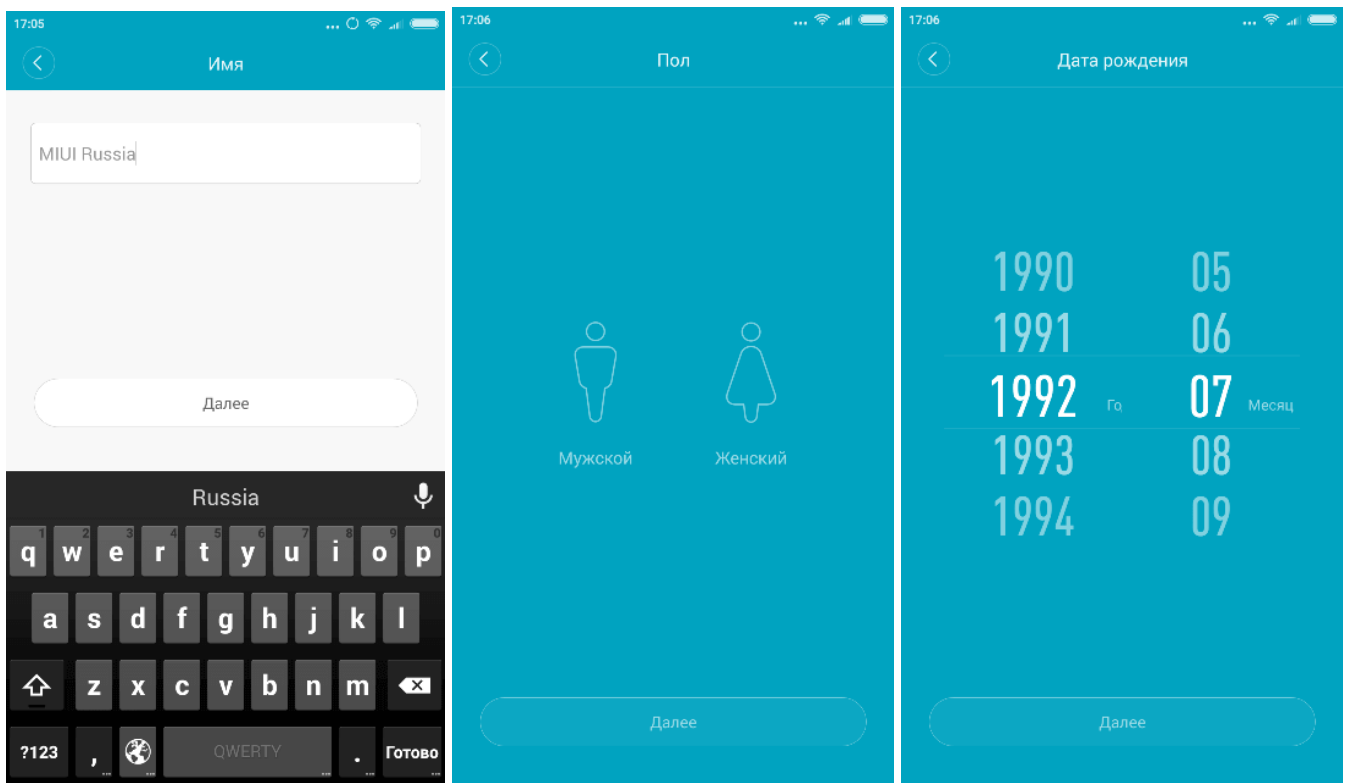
17:05

Имя

MIUI Russia

Далее

Russia

q 1 w 2 e 3 r 4 t 5 y 6 u 7 i 8 o 9 p 0

a s d f g h j k l

z x c v b n m

?123 , QWERTY . Готово

17:06

Пол

Мужской

Женский

Далее

17:06

Дата рождения

| 1990 | | 05 | |
|---|---|---|---|
| 1991 | | 06 | |
| 1992 | Го | 07 | Месяц |
| 1993 | | 08 | |
| 1994 | | 09 | |

Далее